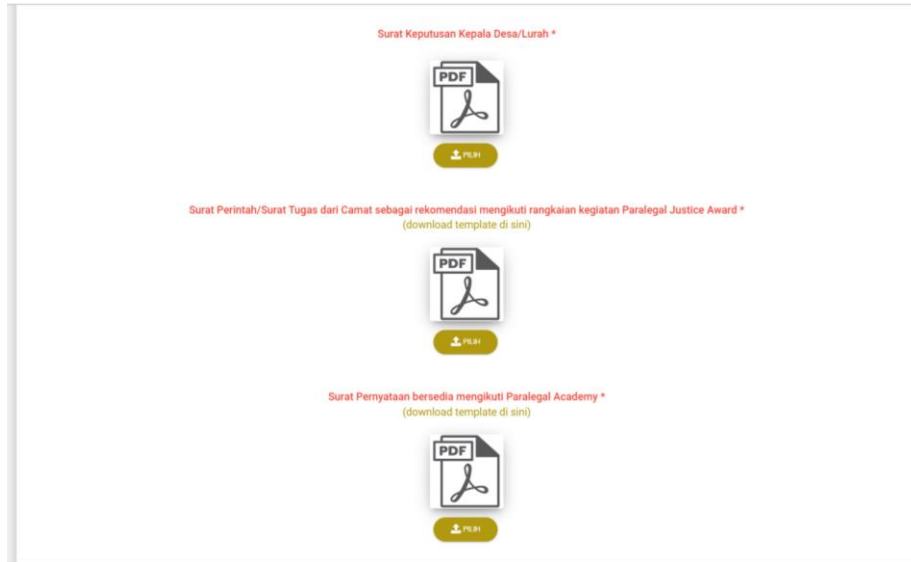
Surat Keputusan Kepala Desa/Lurah *

PDF

PILIH

Surat Perintah/Surat Tugas dari Camat sebagai rekomendasi mengikuti rangkaian kegiatan Paralegal Justice Award *
(download template di sini)

PDF

PILIH

Surat Pernyataan bersedia mengikuti Paralegal Academy *
(download template di sini)

PDF

PILIH